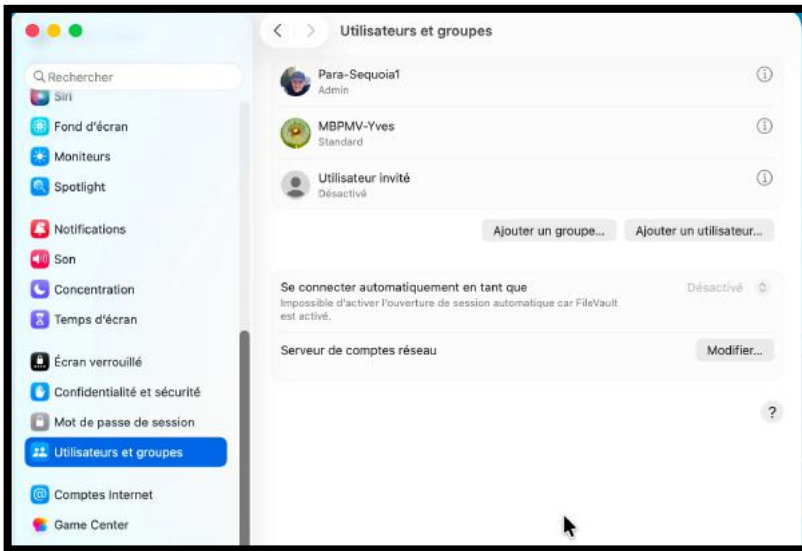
Utilisateurs et groupes

Rechercher
Siri
Fond d'écran
Moniteurs
Spotlight

Notifications
Son
Concentration
Temps d'écran

Écran verrouillé
Confidentialité et sécurité
Mot de passe de session
Utilisateurs et groupes

Comptes Internet
Game Center

Para-Sequoia1
Admin

MBPMV-Yves
Standard

Utilisateur invité
Désactivé

Ajouter un groupe…
Ajouter un utilisateur…

Se connecter automatiquement en tant que
Impossible d'activer l'ouverture de session automatique car FileVault est activé.
Désactivé

Serveur de comptes réseau
Modifier…

?